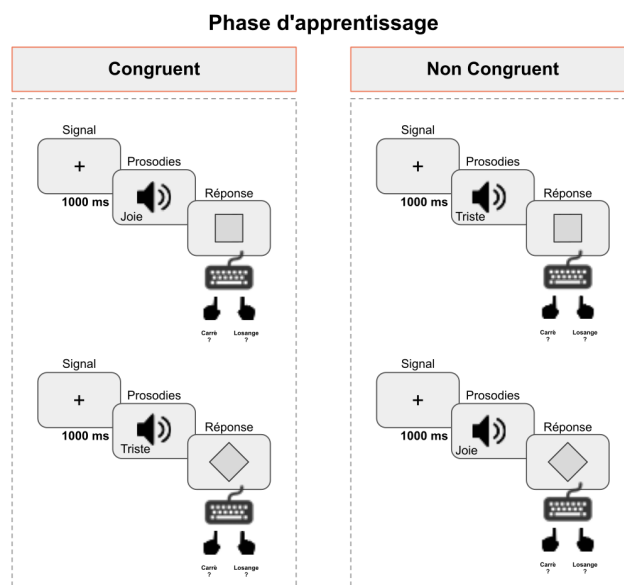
Phase d'apprentissage

Congruent

Signal
+
1000 ms
Prosodies
Joie
Réponse
Carré ?
Losange ?

Signal
+
1000 ms
Prosodies
Triste
Réponse
Carré ?
Losange ?

Non Congruent

Signal
+
1000 ms
Prosodies
Triste
Réponse
Carré ?
Losange ?

Signal
+
1000 ms
Prosodies
Joie
Réponse
Carré ?
Losange ?